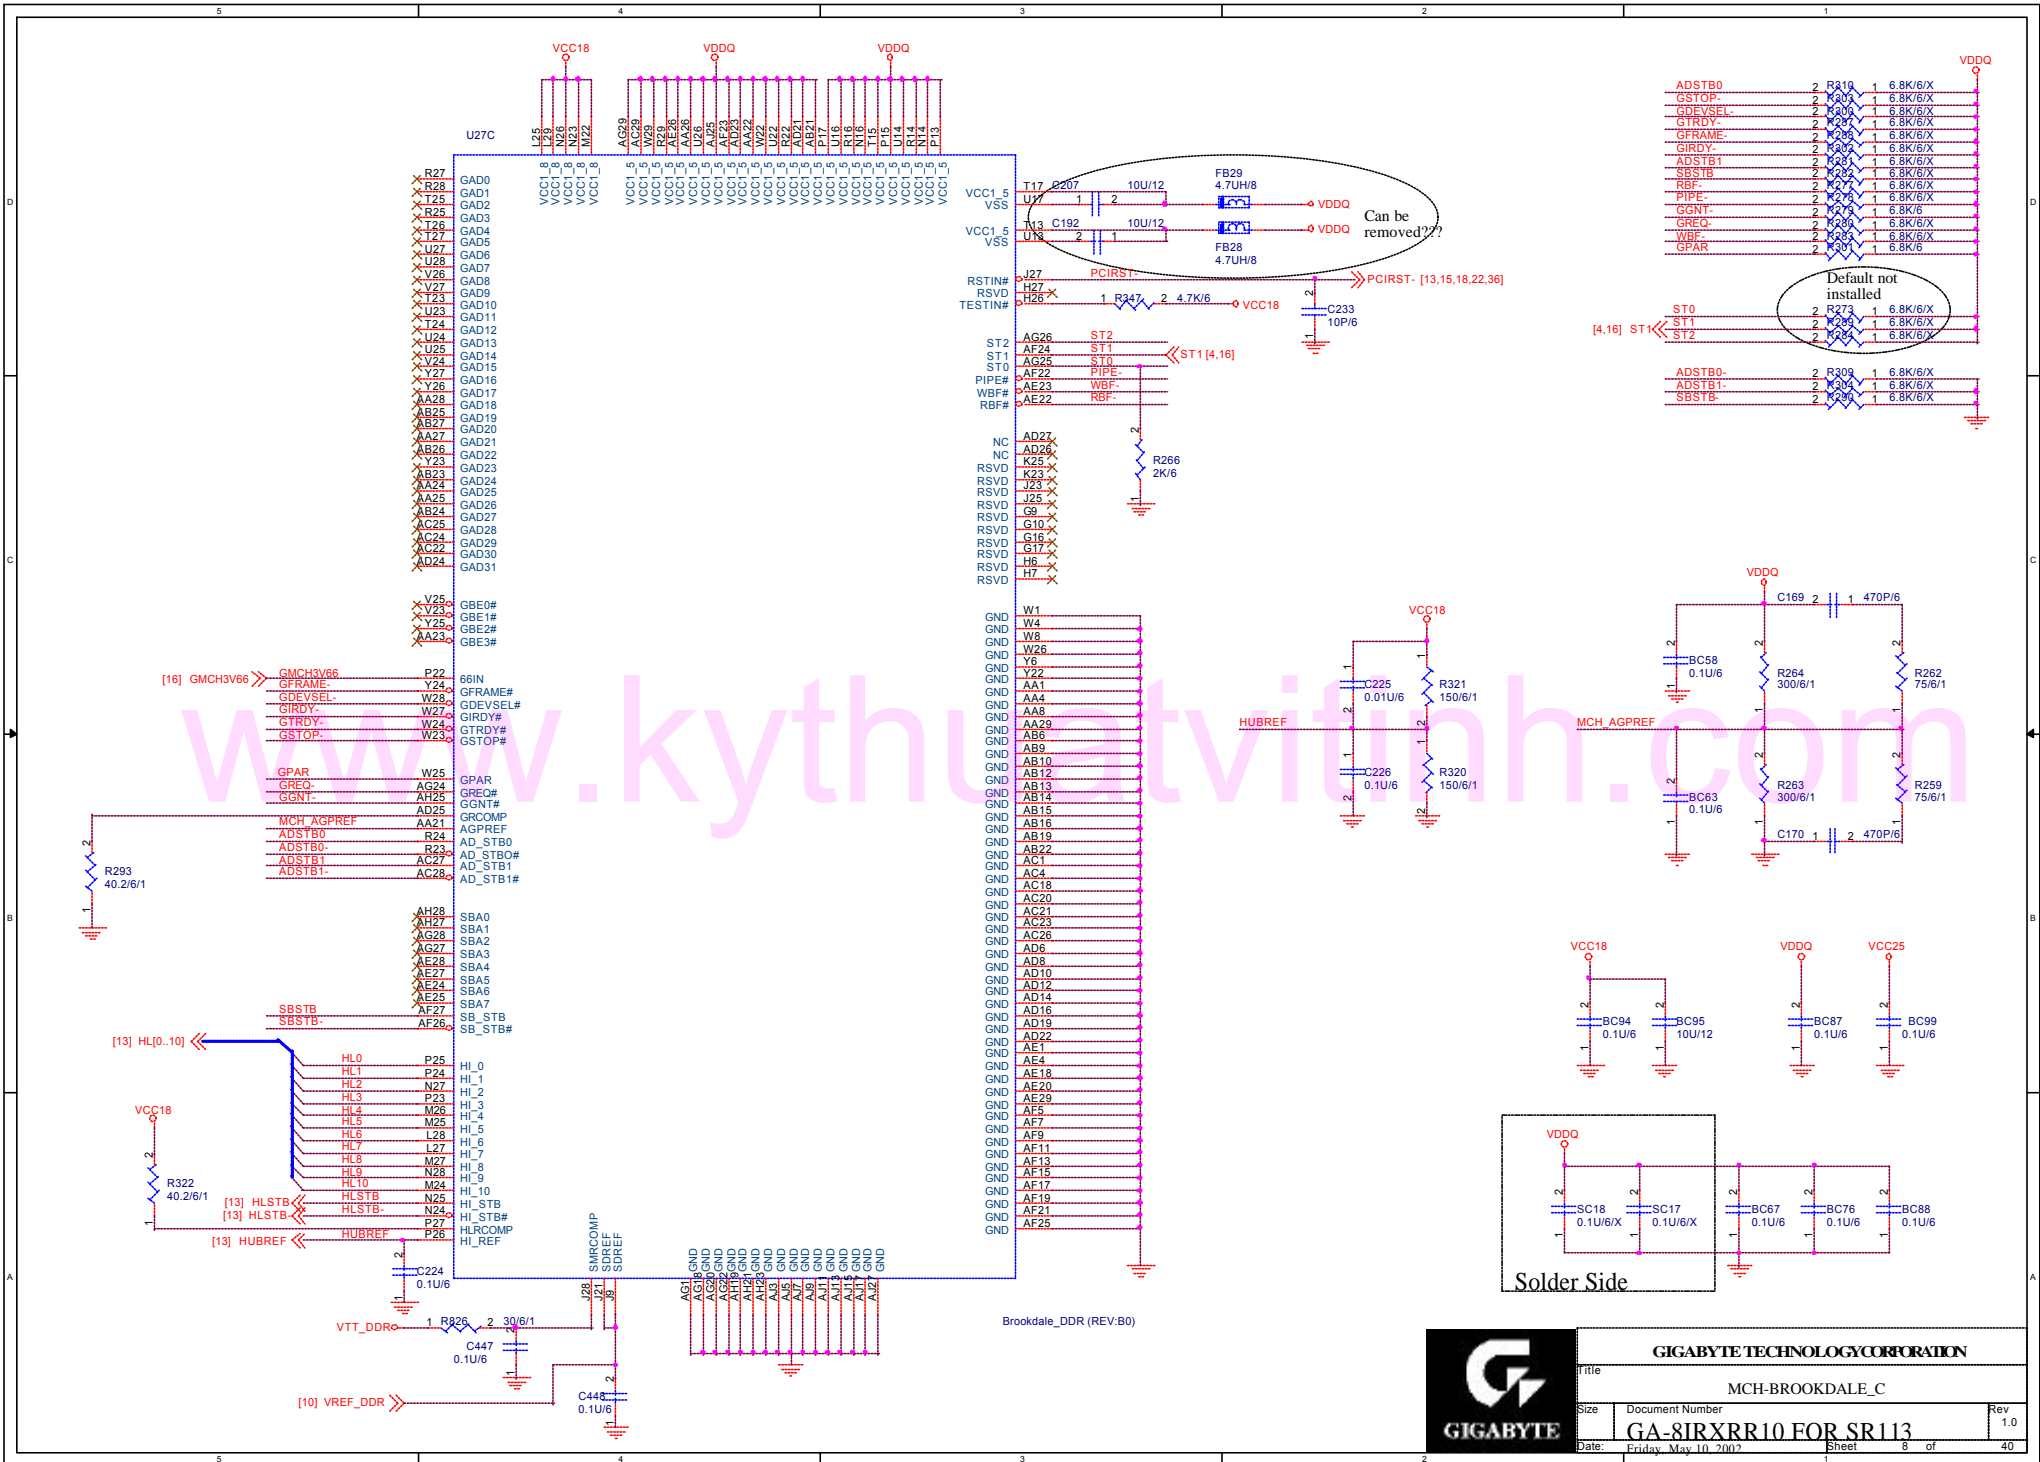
5 4 3 2 1

VCC18 VDDQ VDDQ

U27C

L25 L29 N26 N23 M22 AG29 AC29 W29 R29 AE26 AA26 U26 AJ25 AF23 AD23 AA22 W22 U22 R22 AD21 AB21 P17 U16 R16 N16 T15 P15 U14 R14 N14 T13 P13

VCC1_8 VCC1_8 VCC1_8 VCC1_8 VCC1_8 VCC1_5 ...

R27 GAD0
R28 GAD1
T25 GAD2
R25 GAD3
T26 GAD4
T27 GAD5
U27 GAD6
U28 GAD7
V26 GAD8
V27 GAD9
T23 GAD10
U23 GAD11
T24 GAD12
U24 GAD13
U25 GAD14
V24 GAD15
Y27 GAD16
Y26 GAD17
AA28 GAD18
AB25 GAD19
AB27 GAD20
AA27 GAD21
AB26 GAD22
Y23 GAD23
AB23 GAD24
AA24 GAD25
AA25 GAD26
AB24 GAD27
AC25 GAD28
AC24 GAD29
AC22 GAD30
AD24 GAD31

V25 GBE0#
V23 GBE1#
Y25 GBE2#
AA23 GBE3#

[16] GMCH3V66 GMCH3V66 P22 66IN
GFRAME- Y24 GFRAME#
GDEVSEL- W28 GDEVSEL#
GIRDY- W27 GIRDY#
GTRDY- W24 GTRDY#
GSTOP- W23 GSTOP#

GPAR W25 GPAR
GREQ- AG24 GREQ#
GGNT- AH25 GGNT#
AD25 GRCOMP
MCH_AGPREF AA21 AGPREF
ADSTB0 R24 AD_STB0
ADSTB0- R23 AD_STB0#
ADSTB1 AC27 AD_STB1
ADSTB1- AC28 AD_STB1#

R293 40.2/6/1

AH28 SBA0
AH27 SBA1
AG28 SBA2
AG27 SBA3
AE28 SBA4
AE27 SBA5
AE24 SBA6
AE25 SBA7
SBSTB AF27 SB_STB
SBSTB- AF26 SB_STB#

[13] HL[0..10]
HL0 P25 HI_0
HL1 P24 HI_1
HL2 N27 HI_2
HL3 P23 HI_3
HL4 M26 HI_4
HL5 M25 HI_5
HL6 L28 HI_6
HL7 L27 HI_7
HL8 M27 HI_8
HL9 N28 HI_9
HL10 M24 HI_10
[13] HLSTB HLSTB N25 HI_STB
[13] HLSTB- HLSTB- N24 HI_STB#
P27 HLRCOMP
[13] HUBREF HUBREF P26 HI_REF

VCC18
R322 40.2/6/1
C224 0.1U/6

SMRCOMP SDREF SDREF
J28 J21 J9

VTT_DDR R826 30/6/1
C447 0.1U/6
[10] VREF_DDR
C448 0.1U/6

GND GND ...
AG1 AG19 AG20 AG22 AH19 AH21 AH23 AJ3 AJ5 AJ7 AJ9 AJ11 AJ13 AJ15 AJ17 AJ27

Brookdale_DDR (REV:B0)

VCC1_5 T17 C207 1 2 10U/12 FB29 4.7UH/8 VDDQ
VSS U17
VCC1_5 T13 C192 10U/12 VDDQ
VSS U13 FB28 4.7UH/8
Can be removed???

RSTIN# J27 PCIRST- PCIRST- [13,15,18,22,36]
RSVD H27
TESTIN# H26 R347 4.7K/6 VCC18
C233 10P/6

ST2 AG26 ST2
ST1 AF24 ST1
ST0 AG25 ST0 ST1 [4,16]
PIPE# AF22 PIPE-
WBF# AE23 WBF-
RBF# AE22 RBF-
R266 2K/6

NC AD27
NC AD26
RSVD K25
RSVD K23
RSVD J23
RSVD J25
RSVD G9
RSVD G10
RSVD G16
RSVD G17
RSVD H6
RSVD H7

GND W1 W4 W8 W26 Y6 Y22 AA1 AA4 AA8 AA29 AB6 AB9 AB10 AB12 AB13 AB14 AB15 AB16 AB19 AB22 AC1 AC4 AC18 AC20 AC21 AC23 AC26 AD6 AD8 AD10 AD12 AD14 AD16 AD19 AD22 AE1 AE4 AE18 AE20 AE29 AF5 AF7 AF9 AF11 AF13 AF15 AF17 AF19 AF21 AF25

VDDQ
ADSTB0 R310 6.8K/6/X
GSTOP- R303 6.8K/6/X
GDEVSEL- R306 6.8K/6/X
GTRDY- R287 6.8K/6/X
GFRAME- R286 6.8K/6/X
GIRDY- R302 6.8K/6/X
ADSTB1 R281 6.8K/6/X
SBSTB R282 6.8K/6/X
RBF- R277 6.8K/6/X
PIPE- R276 6.8K/6/X
GGNT- R279 6.8K/6
GREQ- R280 6.8K/6/X
WBF- R283 6.8K/6/X
GPAR R301 6.8K/6

Default not installed
ST0 R273 6.8K/6/X
[4,16] ST1 ST1 R289 6.8K/6/X
ST2 R284 6.8K/6/X

ADSTB0- R309 6.8K/6/X
ADSTB1- R304 6.8K/6/X
SBSTB- R290 6.8K/6/X

VCC18
C225 0.01U/6 R321 150/6/1
HUBREF
C226 0.1U/6 R320 150/6/1

VDDQ C169 470P/6
BC58 0.1U/6 R264 300/6/1 R262 75/6/1
MCH_AGPREF
BC63 0.1U/6 R263 300/6/1 R259 75/6/1
C170 470P/6

VCC18 VDDQ VCC25
BC94 0.1U/6 BC95 10U/12 BC87 0.1U/6 BC99 0.1U/6

VDDQ
SC18 0.1U/6/X SC17 0.1U/6/X BC67 0.1U/6 BC76 0.1U/6 BC88 0.1U/6
Solder Side

www.kythuatvitinh.com

GIGABYTE
GIGABYTE TECHNOLOGY CORPORATION
Title
MCH-BROOKDALE_C
Size Document Number Rev
GA-8IRXRR10 FOR SR113 1.0
Date: Friday, May 10, 2002 Sheet 8 of 40